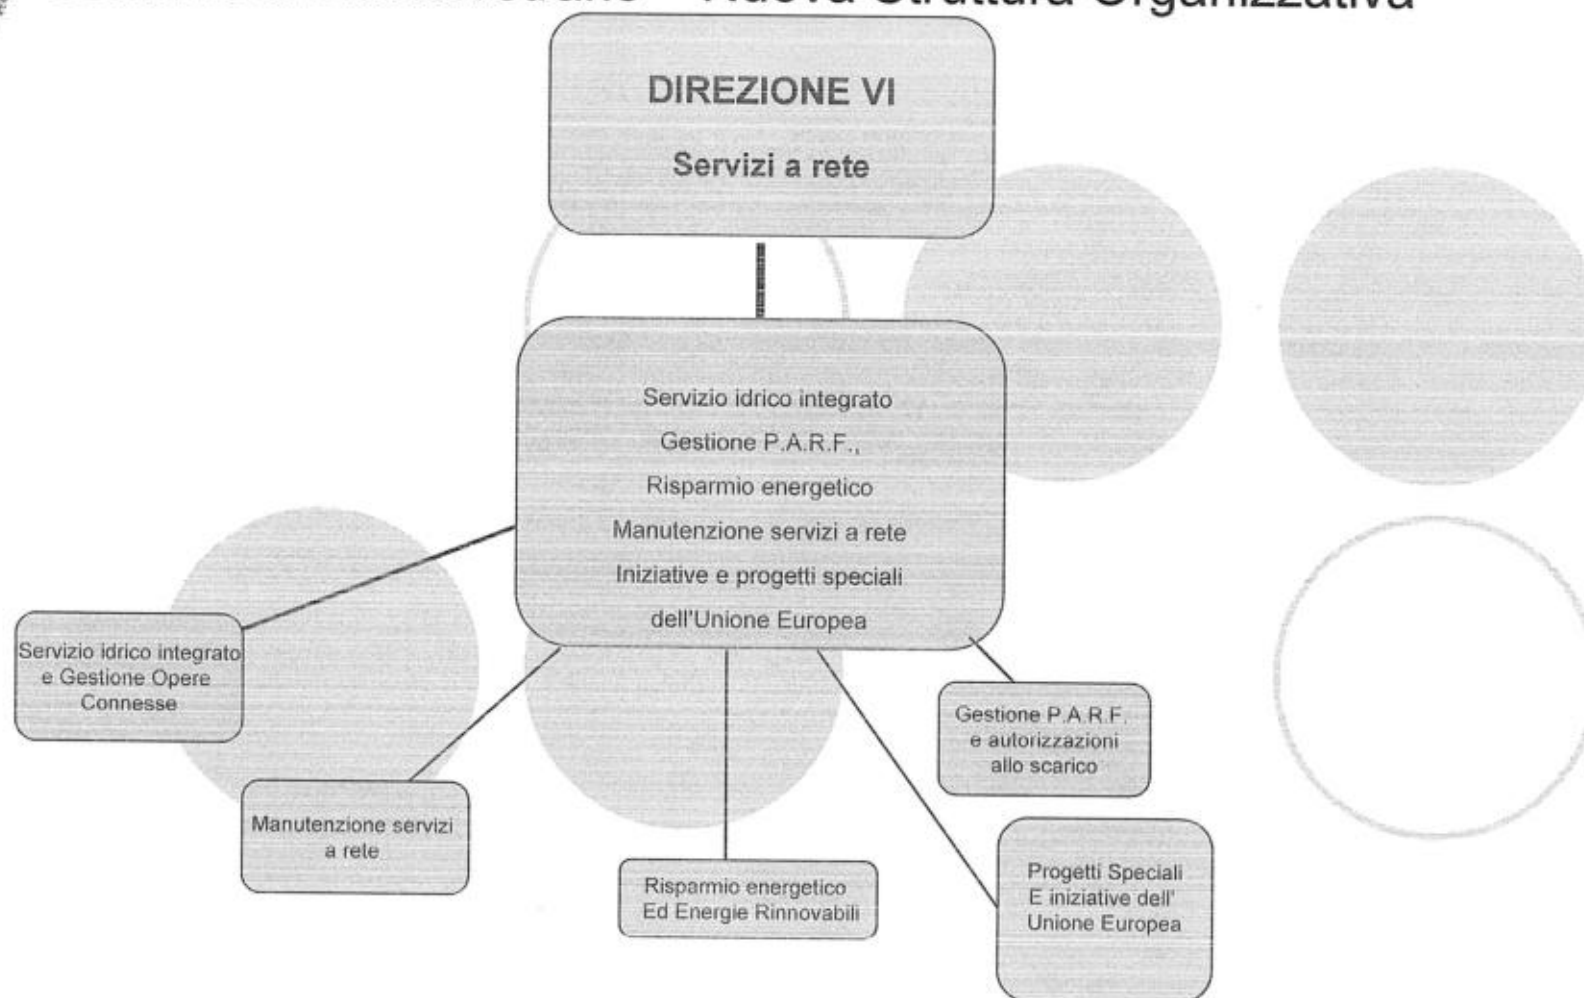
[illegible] – Nuova Struttura Organizzativa

DIREZIONE VI

Servizi a rete

Servizio idrico integrato
Gestione P.A.R.F.,
Risparmio energetico
Manutenzione servizi a rete
Iniziative e progetti speciali
dell'Unione Europea

Servizio idrico integrato e Gestione Opere Connesse

Manutenzione servizi a rete

Risparmio energetico Ed Energie Rinnovabili

Gestione P.A.R.F. e autorizzazioni allo scarico

Progetti Speciali E iniziative dell' Unione Europea